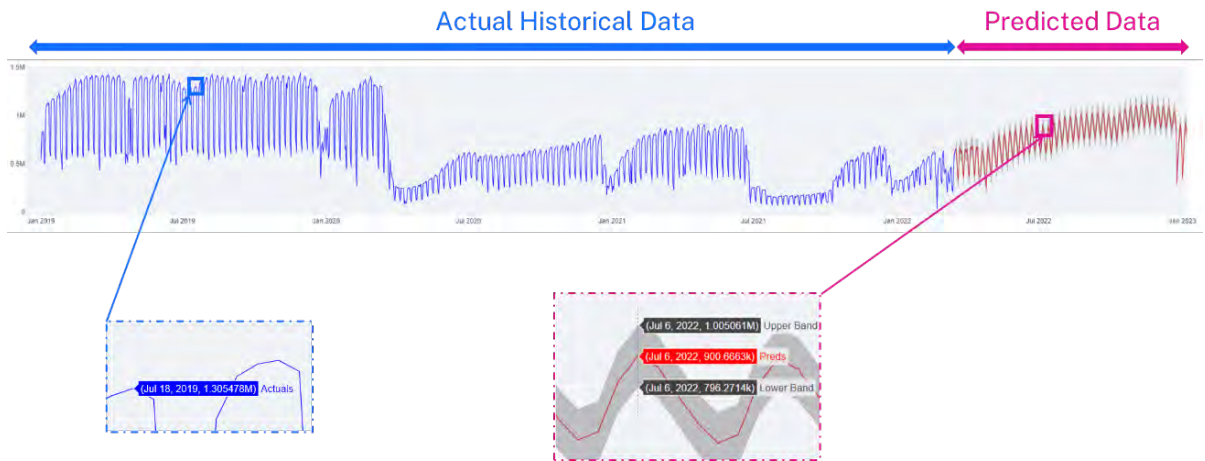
Actual Historical Data

Predicted Data

1.5M

1M

0.5M

0

Jan 2019

Jul 2019

Jan 2020

Jul 2020

Jan 2021

Jul 2021

Jan 2022

Jul 2022

Jan 2023

(Jul 18, 2019, 1.305478M) Actuals

(Jul 6, 2022, 1.005061M) Upper Band

(Jul 6, 2022, 900.6663k) Preds

(Jul 6, 2022, 796.2714k) Lower Band